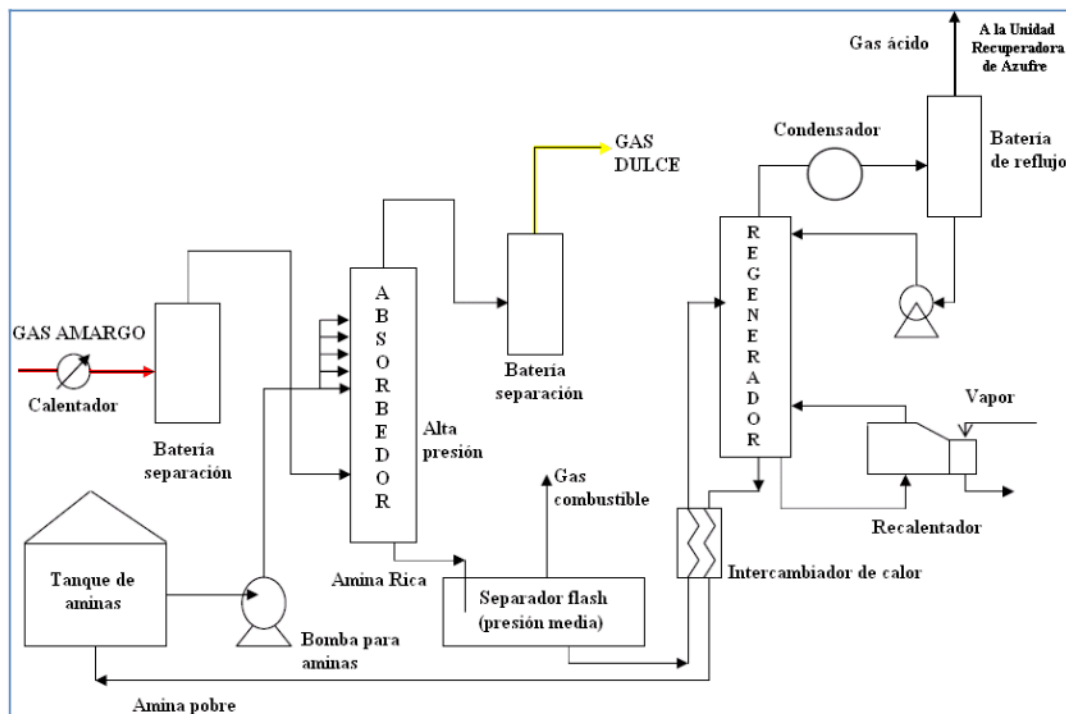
Gas ácido

A la Unidad Recuperadora de Azufre

Condensador

Batería de reflujo

GAS DULCE

R E G E N E R A D O R

A B S O R B E D O R

GAS AMARGO

Calentador

Batería separación

Batería separación

Alta presión

Vapor

Recalentador

Gas combustible

Tanque de aminas

Amina Rica

Separador flash (presión media)

Intercambiador de calor

Bomba para aminas

Amina pobre